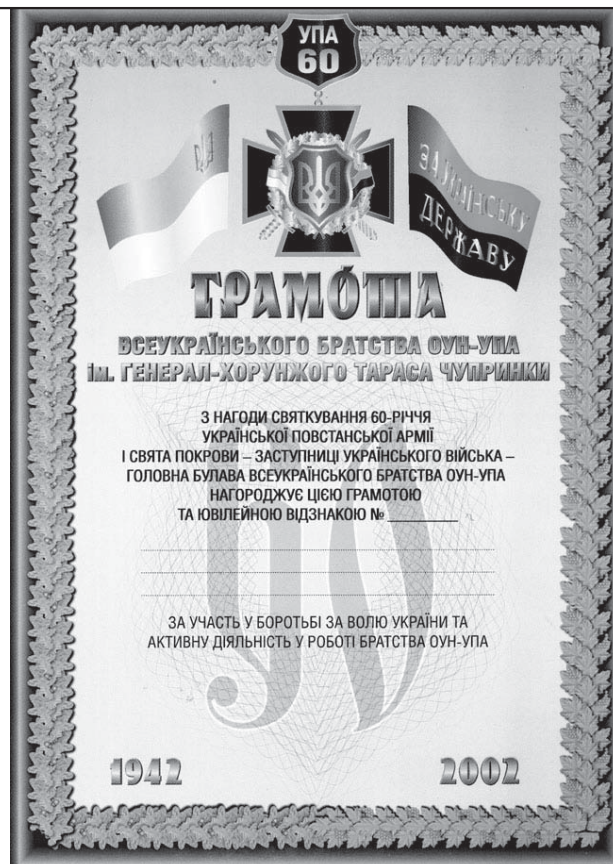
УПА
60

ЗА УКРАЇНСЬКУ ДЕРЖАВУ

ГРАМОТА

ВСЕУКРАЇНСЬКОГО БРАТСТВА ОУН-УПА
ім. ГЕНЕРАЛ-ХОРУНЖОГО ТАРАСА ЧУПРИНКИ

З НАГОДИ СВЯТКУВАННЯ 60-РІЧЧЯ УКРАЇНСЬКОЇ ПОВСТАНСЬКОЇ АРМІЇ І СВЯТА ПОКРОВИ – ЗАСТУПНИЦІ УКРАЇНСЬКОГО ВІЙСЬКА – ГОЛОВНА БУЛАВА ВСЕУКРАЇНСЬКОГО БРАТСТВА ОУН-УПА НАГОРОДЖУЄ ЦІЄЮ ГРАМОТОЮ ТА ЮВІЛЕЙНОЮ ВІДЗНАКОЮ № ________

ЗА УЧАСТЬ У БОРОТЬБІ ЗА ВОЛЮ УКРАЇНИ ТА АКТИВНУ ДІЯЛЬНІСТЬ У РОБОТІ БРАТСТВА ОУН-УПА

1942 2002